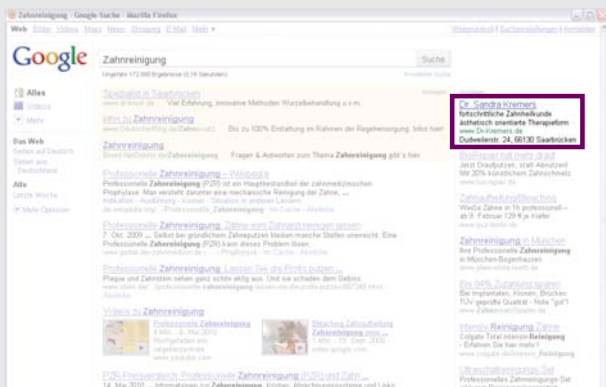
Zahnreinigung - Google Suche - Mozilla Firefox

Web Bilder Videos Maps News Shopping E-Mail Mehr ▾

Google

Zahnreinigung

Suche

Ungefähr 172.000 Ergebnisse (0,16 Sekunden)

Erweiterte Suche

Alles
Videos
Mehr

Das Web
Seiten auf Deutsch
Seiten aus Deutschland

Alle
Letzte Woche

Mehr Optionen

Spezialist in Saarbrücken
Viel Erfahrung, innovative Methoden Wurzelbehandlung u.v.m.

Infos zu Zahnreinigung
Bis zu 100% Erstattung im Rahmen der Regelversorgung. Infos hier!

Zahnreinigung
Fragen & Antworten zum Thema Zahnreinigung gibt's hier.

Professionelle Zahnreinigung – Wikipedia
Professionelle Zahnreinigung (PZR) ist ein Hauptbestandteil der zahnmedizinischen Prophylaxe. Man versteht darunter eine mechanische Reinigung der Zähne ...

Professionelle Zahnreinigung: Zähne vom Zahnarzt reinigen lassen
7. Okt. 2009 ... Selbst bei gründlichem Zähneputzen bleiben manche Stellen unerreicht. Eine Professionelle Zahnreinigung (PZR) kann dieses Problem lösen.

Professionelle Zahnreinigung: Lassen Sie die Profis putzen ...
Plaque und Zahnstein sehen ganz schön eklig aus. Und sie schaden dem Gebiss.

Videos zu Zahnreinigung

Professionelle Zahnreinigung
www.youtube.com

Bleaching Zahnaufhellung
Zahnreinigung www...
video.google.com

PZR Preisvergleich: Professionelle Zahnreinigung (PZR) und Zahn...

Dr. Sandra Kremers
fortschrittliche Zahnheilkunde
ästhetisch orientierte Therapieform
www.Dr-Kremers.de
Dudweilerstr. 24, 66130 Saarbrücken

Bleaching in Saarbrücken
Jetzt Drawfputzen, statt Abnutzen! Mit 20% künstlichen Zahnschmelz
www.bocspan.de

Zahnaufhellung/Bleaching
WiedEx Zähne in 1h professionell – ab 9. Februar 129 € je Kiefer

Zahnreinigung in München
Ihre Professionelle Zahnreinigung in München-Bogenhausen

Professionelle Zahnreinigung
Bei Implantaten, Kronen, Brücken
TÜV geprüfte Qualität - Note "gut"!

Intensiv Reinigung Zähne
Colgate Total Intensiv-Reinigung
- Erfahren Sie hier mehr!
www.colgate.de/Intensiv_Reinigung

Ultraschallreinigungs-Set
Professionelles Zahnreinigungs-Set